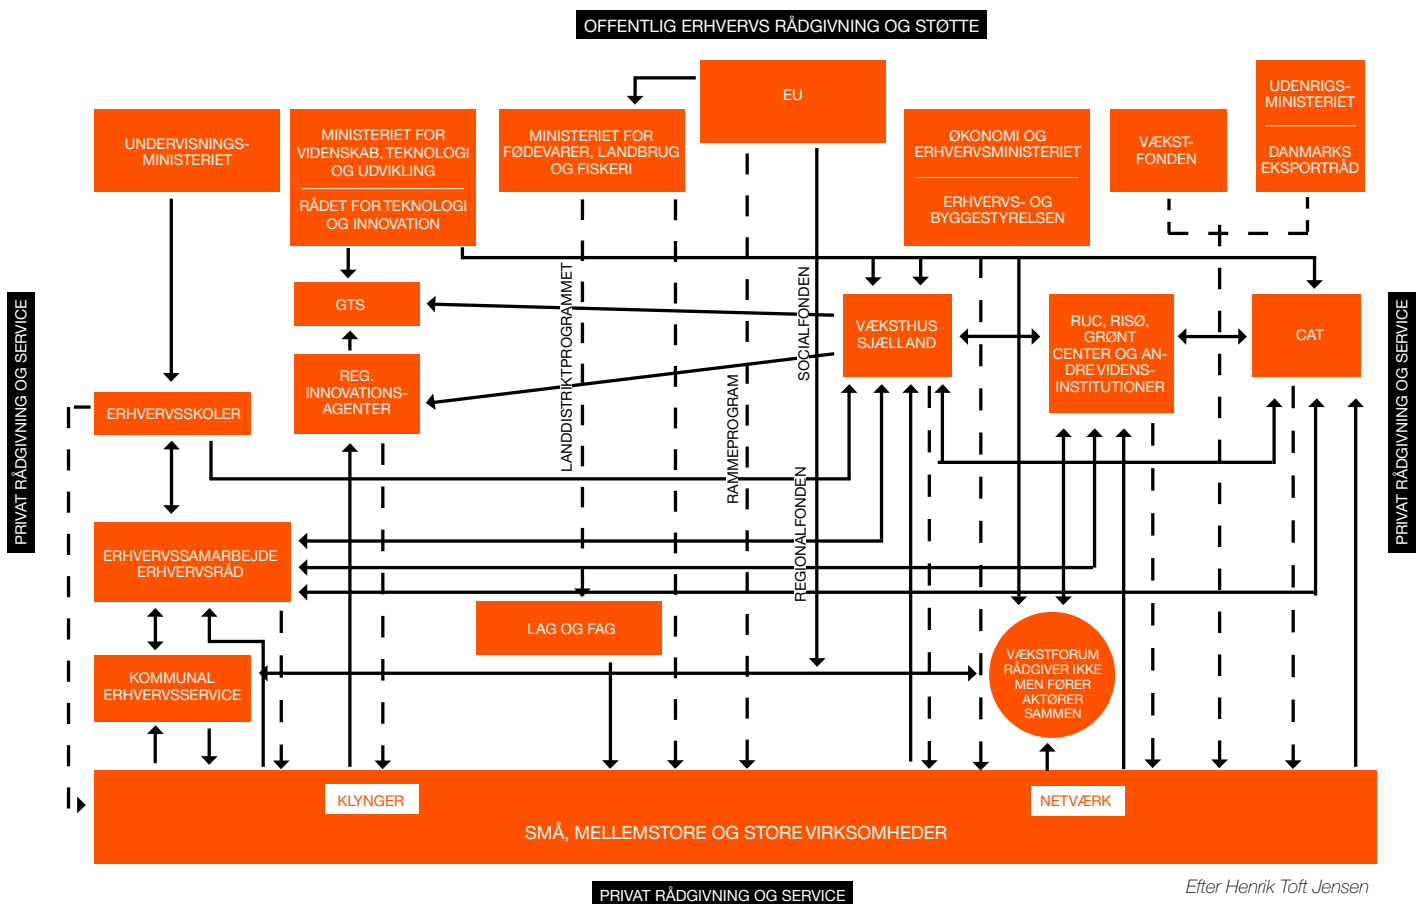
OFFENTLIG ERHVERVS RÅDGIVNING OG STØTTE

EU

UNDERVISNINGS-MINISTERIET

MINISTERIET FOR VIDENSKAB, TEKNOLOGI OG UDVIKLING

RÅDET FOR TEKNOLOGI OG INNOVATION

MINISTERIET FOR FØDEVARER, LANDBRUG OG FISKERI

ØKONOMI OG ERHVERVSMINISTERIET

ERHVERVS- OG BYGGESTYRELSEN

VÆKST-FONDEN

UDENRIGS-MINISTERIET

DANMARKS EKSPORTRÅD

GTS

REG. INNOVATIONS-AGENTER

LANDDISTRIKTPROGRAMMET

SOCIALFONDEN

RAMMEPROGRAM

REGIONALFONDEN

VÆKSTHUS SJÆLLAND

RUC, RISØ, GRØNT CENTER OG ANDRE VIDENS-INSTITUTIONER

CAT

PRIVAT RÅDGIVNING OG SERVICE

PRIVAT RÅDGIVNING OG SERVICE

ERHVERVSSKOLER

ERHVERVSSAMARBEJDE ERHVERVSRÅD

LAG OG FAG

KOMMUNAL ERHVERVSSERVICE

VÆKSTFORUM RÅDGIVER IKKE MEN FØRER AKTØRER SAMMEN

KLYNGER

NETVÆRK

SMÅ, MELLEMSTORE OG STORE VIRKSOMHEDER

PRIVAT RÅDGIVNING OG SERVICE

Efter Henrik Toft Jensen